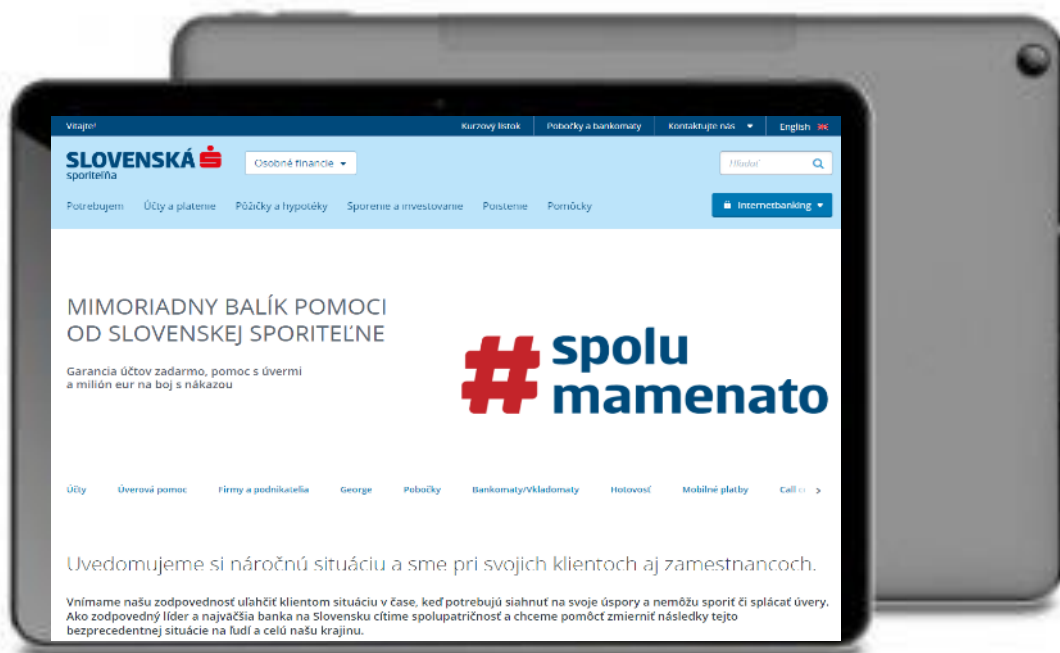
Vitajte!

Kurzový lístok | Pobočky a bankomaty | Kontaktujte nás | English

SLOVENSKÁ sporiteľňa

Osobné financie

Hľadať

Potrebujem | Účty a platenie | Pôžičky a hypotéky | Sporenie a investovanie | Poistenie | Pomôcky

Internetbanking

MIMORIADNY BALÍK POMOCI OD SLOVENSKEJ SPORITEĽNE

Garancia účtov zadarmo, pomoc s úvermi a milión eur na boj s nákazou

#spolu mamenato

Účty | Úverová pomoc | Firmy a podnikatelia | George | Pobočky | Bankomaty/Vkladomaty | Hotovosť | Mobilné platby | Call c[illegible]

Uvedomujeme si náročnú situáciu a sme pri svojich klientoch aj zamestnancoch.

Vnímame našu zodpovednosť uľahčiť klientom situáciu v čase, keď potrebujú siahnuť na svoje úspory a nemôžu sporiť či splácať úvery. Ako zodpovedný líder a najväčšia banka na Slovensku cítime spolupatričnosť a chceme pomôcť zmierniť následky tejto bezprecedentnej situácie na ľudí a celú našu krajinu.